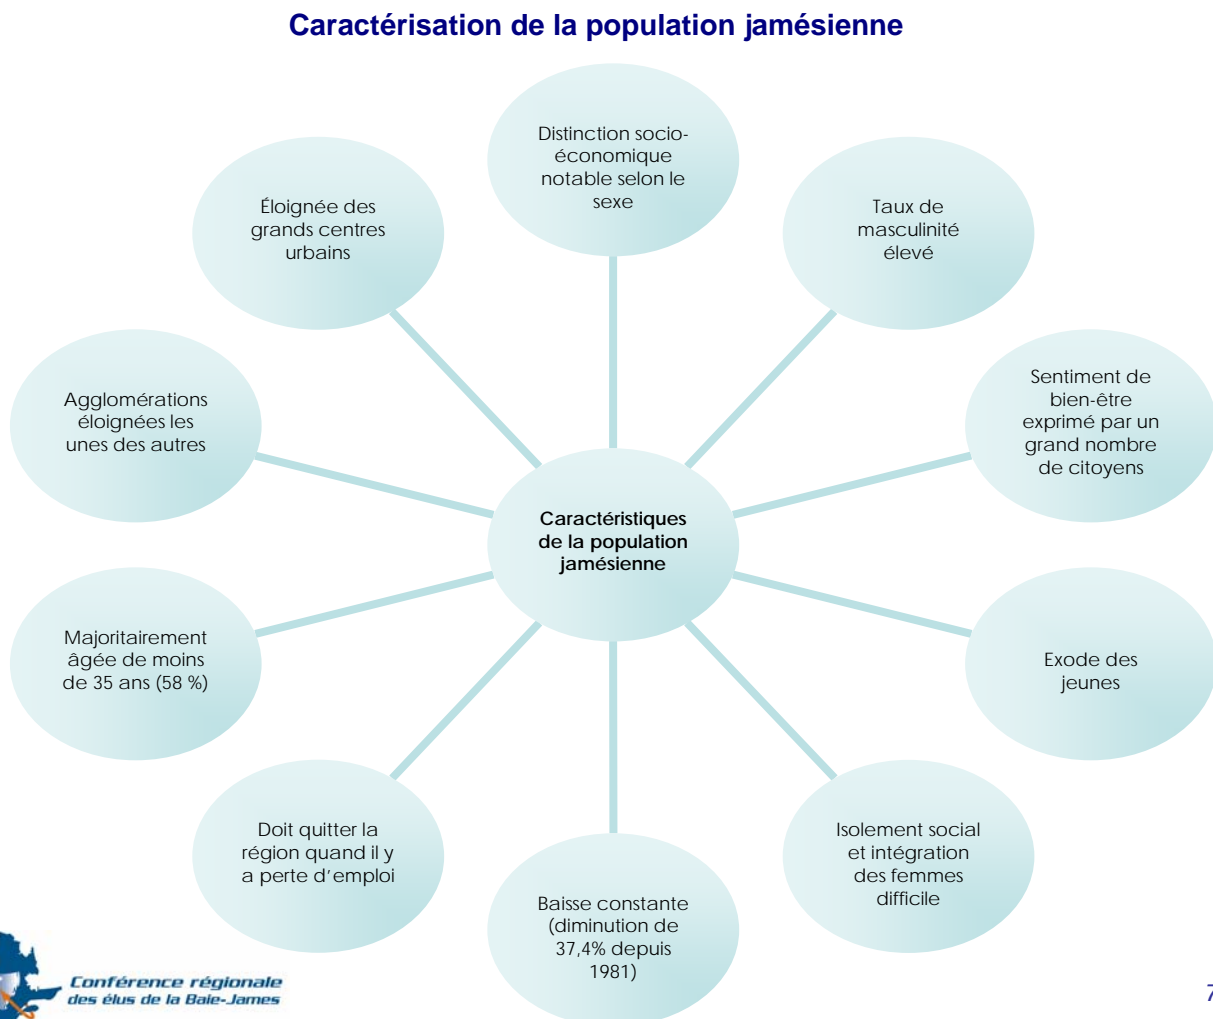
Caractérisation de la population jamésienne

Caractéristiques de la population jamésienne

Distinction socio-économique notable selon le sexe

Taux de masculinité élevé

Sentiment de bien-être exprimé par un grand nombre de citoyens

Exode des jeunes

Isolement social et intégration des femmes difficile

Baisse constante (diminution de 37,4% depuis 1981)

Doit quitter la région quand il y a perte d’emploi

Majoritairement âgée de moins de 35 ans (58 %)

Agglomérations éloignées les unes des autres

Éloignée des grands centres urbains

Conférence régionale des élus de la Baie-James

7